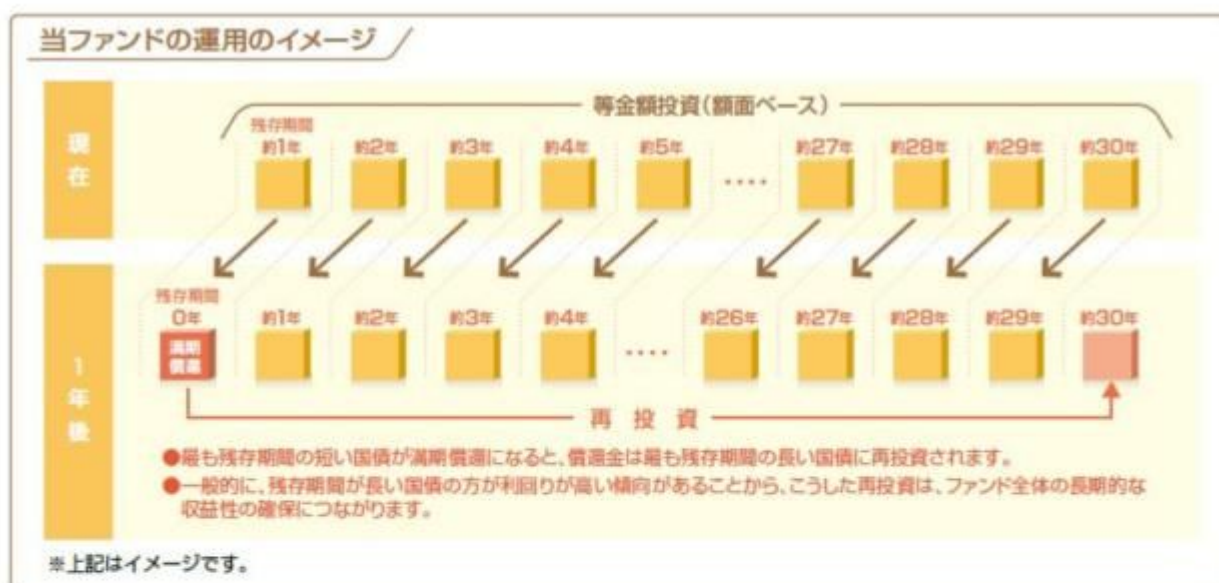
当ファンドの運用のイメージ

現在

等金額投資(額面ベース)

残存期間
約1年 約2年 約3年 約4年 約5年 …. 約27年 約28年 約29年 約30年

1年後

残存期間
0年
満期償還
約1年 約2年 約3年 約4年 …. 約26年 約27年 約28年 約29年 約30年

再投資

●最も残存期間の短い国債が満期償還になると、償還金は最も残存期間の長い国債に再投資されます。
●一般的に、残存期間が長い国債の方が利回りが高い傾向があることから、こうした再投資は、ファンド全体の長期的な収益性の確保につながります。

※上記はイメージです。